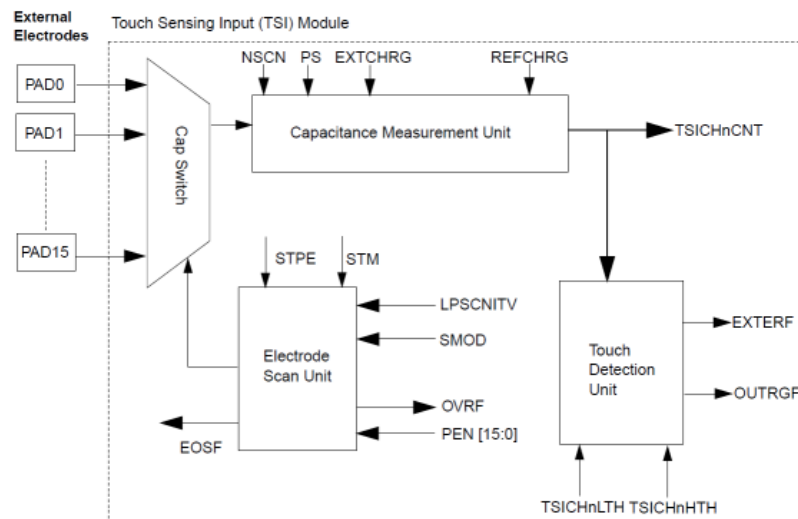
External Electrodes

Touch Sensing Input (TSI) Module

PAD0

PAD1

PAD15

Cap Switch

NSCN PS EXTCHRG REFCHRG

Capacitance Measurement Unit

TSICHnCNT

STPE STM

LPSCNITV

SMOD

Electrode Scan Unit

OVRF

PEN [15:0]

EOSF

Touch Detection Unit

EXTERF

OUTRGF

TSICHnLTH TSICHnHTH